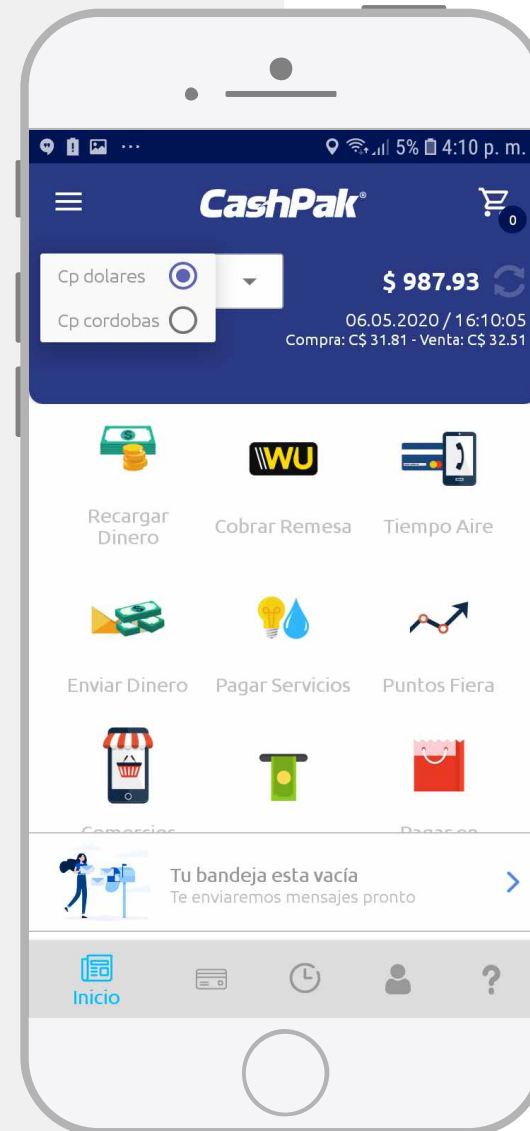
5% 4:10 p. m.

CashPak®

0

Cp dolares
Cp cordobas

$ 987.93
06.05.2020 / 16:10:05
Compra: C$ 31.81 - Venta: C$ 32.51

WU

Recargar Dinero
Cobrar Remesa
Tiempo Aire

Enviar Dinero
Pagar Servicios
Puntos Fiera

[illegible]
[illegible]

Tu bandeja esta vacía
Te enviaremos mensajes pronto

Inicio